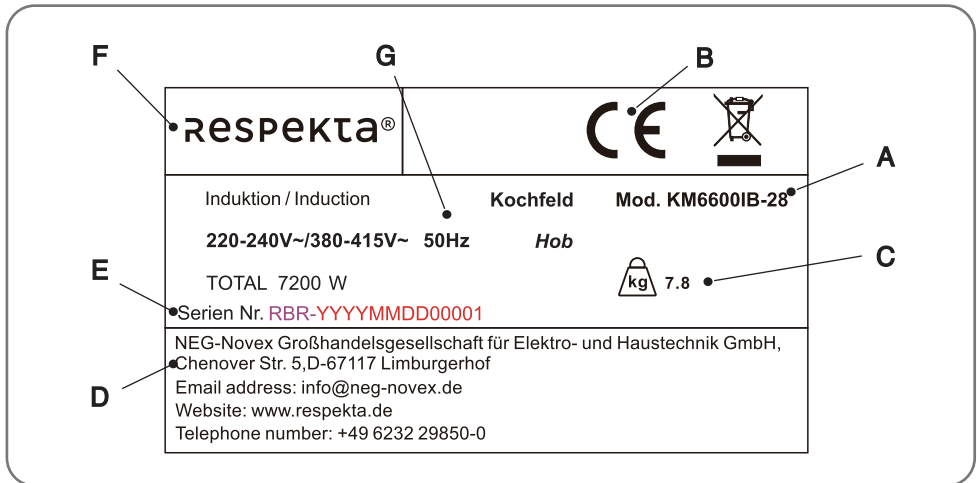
F

G

B

respekta®

CE

A

Induktion / Induction

Kochfeld

Mod. KM6600IB-28

220-240V~/380-415V~ 50Hz

Hob

C

E

TOTAL 7200 W

kg 7.8

Serien Nr. RBR-YYYYMMDD00001

NEG-Novex Großhandelsgesellschaft für Elektro- und Haustechnik GmbH, Chenover Str. 5,D-67117 Limburgerhof

D

Email address: info@neg-novex.de
Website: www.respekta.de
Telephone number: +49 6232 29850-0